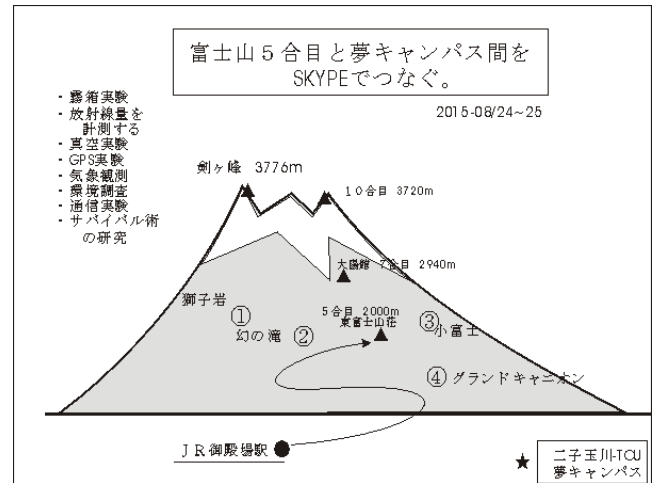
富士山５合目と夢キャンパス間を SKYPEでつなぐ。

2015-08/24~25

・霧箱実験
・放射線量を計測する
・真空実験
・GPS実験
・気象観測
・環境調査
・通信実験
・サバイバル術の研究

剣ヶ峰 3776m

１０合目 3720m

大陽館 7合目 2940m

獅子岩

①

幻の滝 ②

5合目 2000m
東富士山荘

③小富士

④ グランドキャニオン

ＪＲ御殿場駅

★ 二子玉川-TCU
夢キャンパス